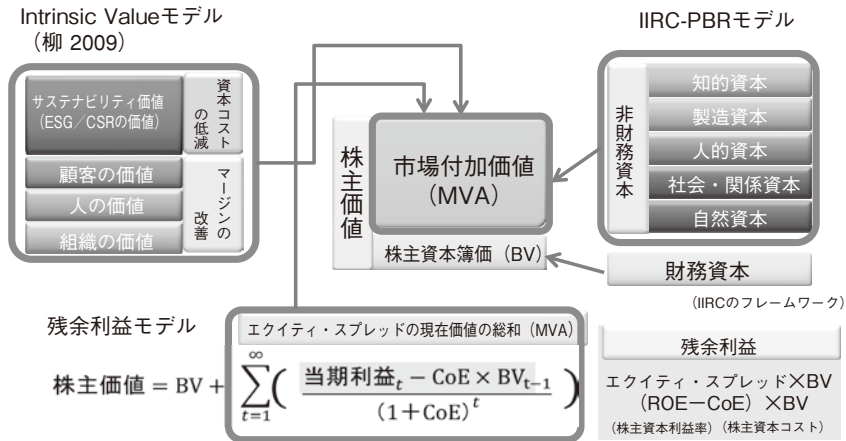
Intrinsic Valueモデル
（柳 2009）

IIRC-PBRモデル

サステナビリティ価値（ESG／CSRの価値）

資本コストの低減

顧客の価値

人の価値

組織の価値

マージンの改善

株主価値

市場付加価値（MVA）

株主資本簿価（BV）

非財務資本

知的資本

製造資本

人的資本

社会・関係資本

自然資本

財務資本

（IIRCのフレームワーク）

残余利益モデル

エクイティ・スプレッドの現在価値の総和（MVA）

株主価値 $= \mathrm{BV} + \sum_{t=1}^{\infty}\left( \frac{\text{当期利益}_t - \mathrm{CoE} \times \mathrm{BV}_{t-1}}{(1+\mathrm{CoE})^t} \right)$

残余利益

エクイティ・スプレッド×BV
（ROE－CoE）×BV
（株主資本利益率）（株主資本コスト）